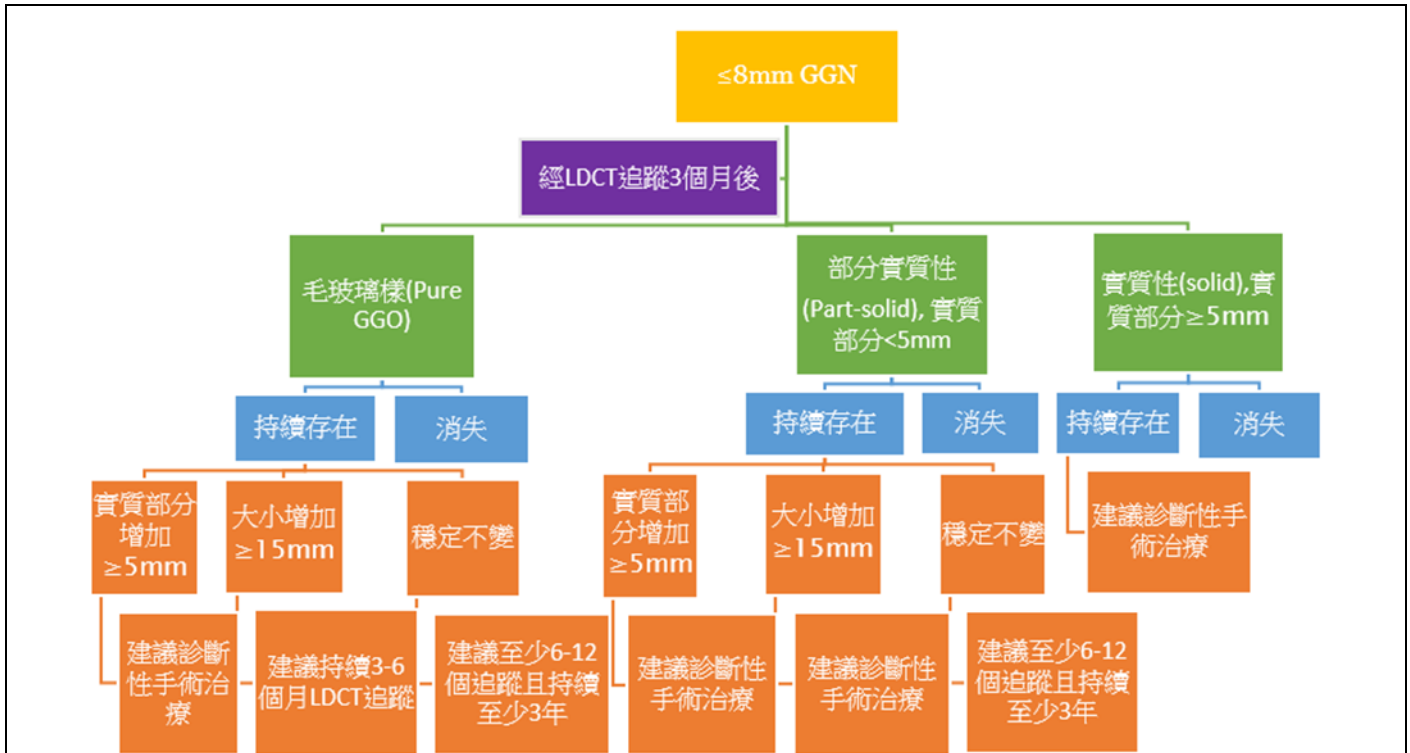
≤8mm GGN

經LDCT追蹤3個月後

毛玻璃樣(Pure GGO)

部分實質性 (Part-solid), 實質部分<5mm

實質性(solid),實質部分≥5mm

持續存在

消失

持續存在

消失

持續存在

消失

實質部分增加 ≥5mm

大小增加 ≥15mm

穩定不變

實質部分增加 ≥5mm

大小增加 ≥15mm

穩定不變

建議診斷性手術治療

建議診斷性手術治療

建議持續3-6個月LDCT追蹤

建議至少6-12個追蹤且持續至少3年

建議診斷性手術治療

建議診斷性手術治療

建議至少6-12個追蹤且持續至少3年